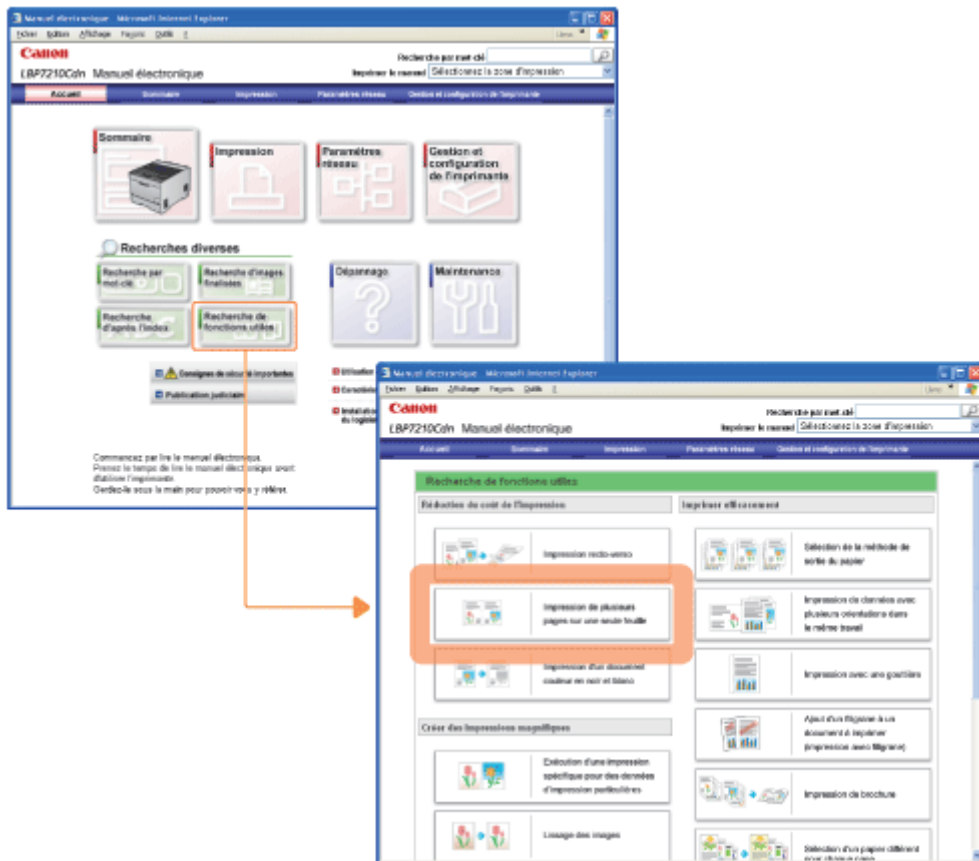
Manuel électronique - Microsoft Internet Explorer
Fichier Edition Affichage Favoris Outils ?
Liens
Canon
LBP7210Cdn Manuel électronique
Recherche par mot-clé
Imprimer le manuel Sélectionnez la zone d'impression
Accueil Sommaire Impression Paramètres réseau Gestion et configuration de l'imprimante
Sommaire
Impression
Paramètres réseau
Gestion et configuration de l'imprimante
Recherches diverses
Recherche par mot-clé
Recherche d'images finalisées
Recherche d'après l'index
Recherche de fonctions utiles
Dépannage
Maintenance
Consignes de sécurité importantes
Publication judiciaire
Utilisation
Consulta
Installation du logiciel
Commencez par lire le manuel électronique.
Prenez le temps de lire le manuel électronique avant d'utiliser l'imprimante.
Gardez-le sous la main pour pouvoir vous y référer.

Manuel électronique - Microsoft Internet Explorer
Fichier Edition Affichage Favoris Outils ?
Liens
Canon
LBP7210Cdn Manuel électronique
Recherche par mot-clé
Imprimer le manuel Sélectionnez la zone d'impression
Accueil Sommaire Impression Paramètres réseau Gestion et configuration de l'imprimante
Recherche de fonctions utiles
Réduction du coût de l'impression
Impression recto-verso
Impression de plusieurs pages sur une seule feuille
Impression d'un document couleur en noir et blanc
Créer des impressions magnifiques
Exécution d'une impression spécifique pour des données d'impression particulières
Lissage des images
Imprimer efficacement
Sélection de la méthode de sortie du papier
Impression de données avec plusieurs orientations dans le même travail
Impression avec une gouttière
Ajout d'un filigrane à un document à imprimer (Impression avec filigrane)
Impression de brochure
Sélection d'un papier différent pour chaque page